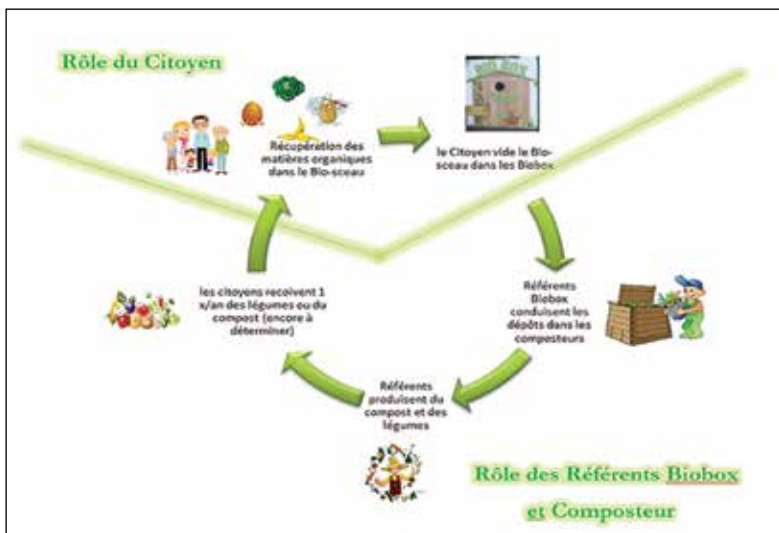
Rôle du Citoyen

Récupération des matières organiques dans le Bio-sceau

le Citoyen vide le Bio-sceau dans les Biobox

Référents Biobox conduisent les dépôts dans les composteurs

Référents produisent du compost et des légumes

les citoyens recoivent 1 x/an des légumes ou du compost (encore à déterminer)

Rôle des Référents Biobox et Composteur